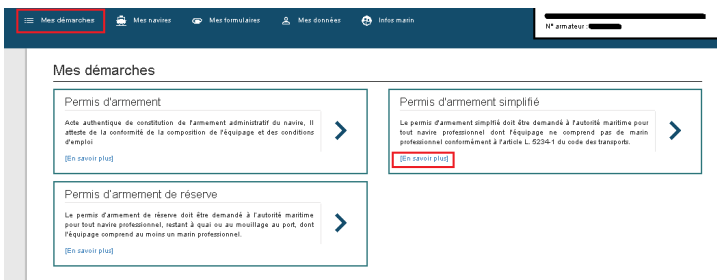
Mes démarches
Mes navires
Mes formulaires
Mes données
Infos marin

N° armateur :

Mes démarches

Permis d'armement

Acte authentique de constitution de l'armement administratif du navire. Il atteste de la conformité de la composition de l'équipage et des conditions d'emploi

[En savoir plus]

Permis d'armement simplifié

Le permis d'armement simplifié doit être demandé à l'autorité maritime pour tout navire professionnel dont l'équipage ne comprend pas de marin professionnel conformément à l'article L. 5234-1 du code des transports.

[En savoir plus]

Permis d'armement de réserve

Le permis d'armement de réserve doit être demandé à l'autorité maritime pour tout navire professionnel, restant à quai ou au mouillage au port, dont l'équipage comprend au moins un marin professionnel.

[En savoir plus]